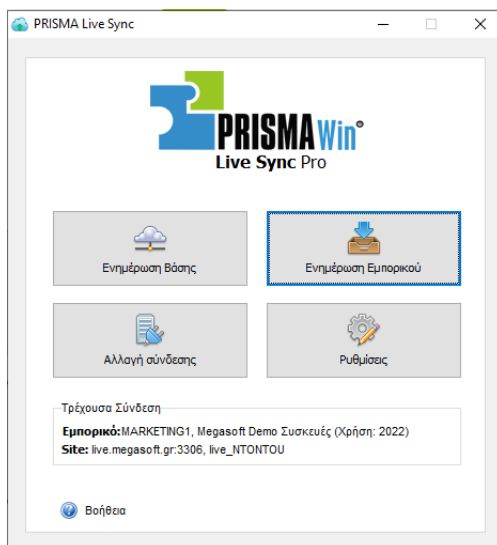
PRISMA Live Sync

PRISMA Win

Live Sync Pro

Ενημέρωση Βάσης

Ενημέρωση Εμπορικού

Αλλαγή σύνδεσης

Ρυθμίσεις

Τρέχουσα Σύνδεση

Εμπορικό:MARKETING1, Megasoft Demo Συσκευές (Χρήση: 2022)
Site: live.megasoft.gr:3306, live_NTONTOU

Βοήθεια